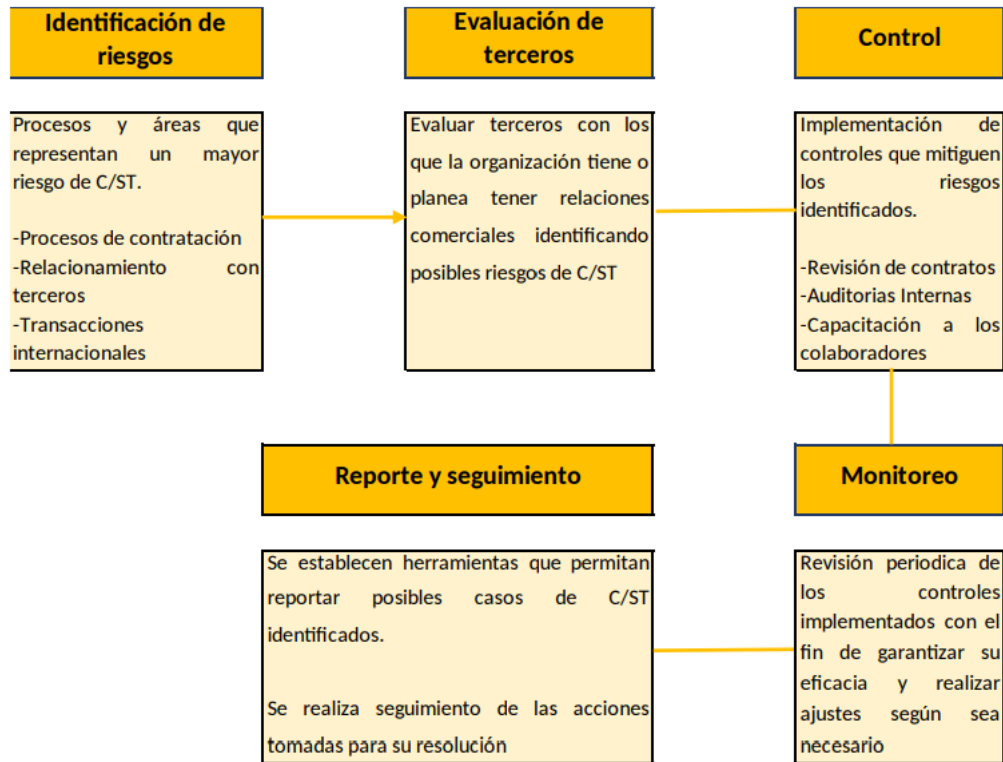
Identificación de riesgos

Procesos y áreas que representan un mayor riesgo de C/ST.

-Procesos de contratación
-Relacionamiento con terceros
-Transacciones internacionales

Evaluación de terceros

Evaluar terceros con los que la organización tiene o planea tener relaciones comerciales identificando posibles riesgos de C/ST

Control

Implementación de controles que mitiguen los riesgos identificados.

-Revisión de contratos
-Auditorias Internas
-Capacitación a los colaboradores

Monitoreo

Revisión periodica de los controles implementados con el fin de garantizar su eficacia y realizar ajustes según sea necesario

Reporte y seguimiento

Se establecen herramientas que permitan reportar posibles casos de C/ST identificados.

Se realiza seguimiento de las acciones tomadas para su resolución